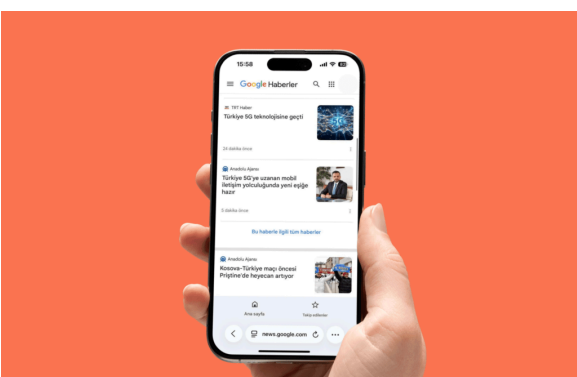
15:58

Google Haberler

TRT Haber
Türkiye 5G teknolojisine geçti

24 dakika önce

Anadolu Ajansı
Türkiye 5G'ye uzanan mobil iletişim yolculuğunda yeni eşiğe hazır

5 dakika önce

Bu haberle ilgili tüm haberler

Anadolu Ajansı
Kosova-Türkiye maçı öncesi Priştine'de heyecan artıyor

Ana sayfa
Takip edilenler

news.google.com